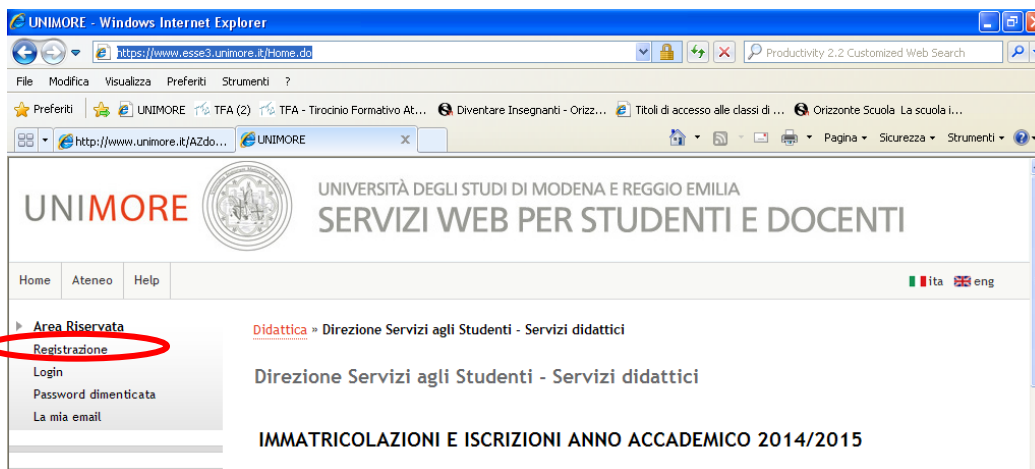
UNIMORE - Windows Internet Explorer

https://www.esse3.unimore.it/Home.do

Productivity 2.2 Customized Web Search

File Modifica Visualizza Preferiti Strumenti ?

Preferiti | UNIMORE TFA (2) TFA - Tirocinio Formativo At... Diventare Insegnanti - Orizz... Titoli di accesso alle classi di ... Orizzonte Scuola La scuola i...

http://www.unimore.it/AZdo... UNIMORE

Pagina ▾ Sicurezza ▾ Strumenti ▾

UNIMORE

UNIVERSITÀ DEGLI STUDI DI MODENA E REGGIO EMILIA
SERVIZI WEB PER STUDENTI E DOCENTI

Home Ateneo Help

ita eng

Area Riservata
Registrazione
Login
Password dimenticata
La mia email

Didattica » Direzione Servizi agli Studenti - Servizi didattici

Direzione Servizi agli Studenti - Servizi didattici

IMMATRICOLAZIONI E ISCRIZIONI ANNO ACCADEMICO 2014/2015